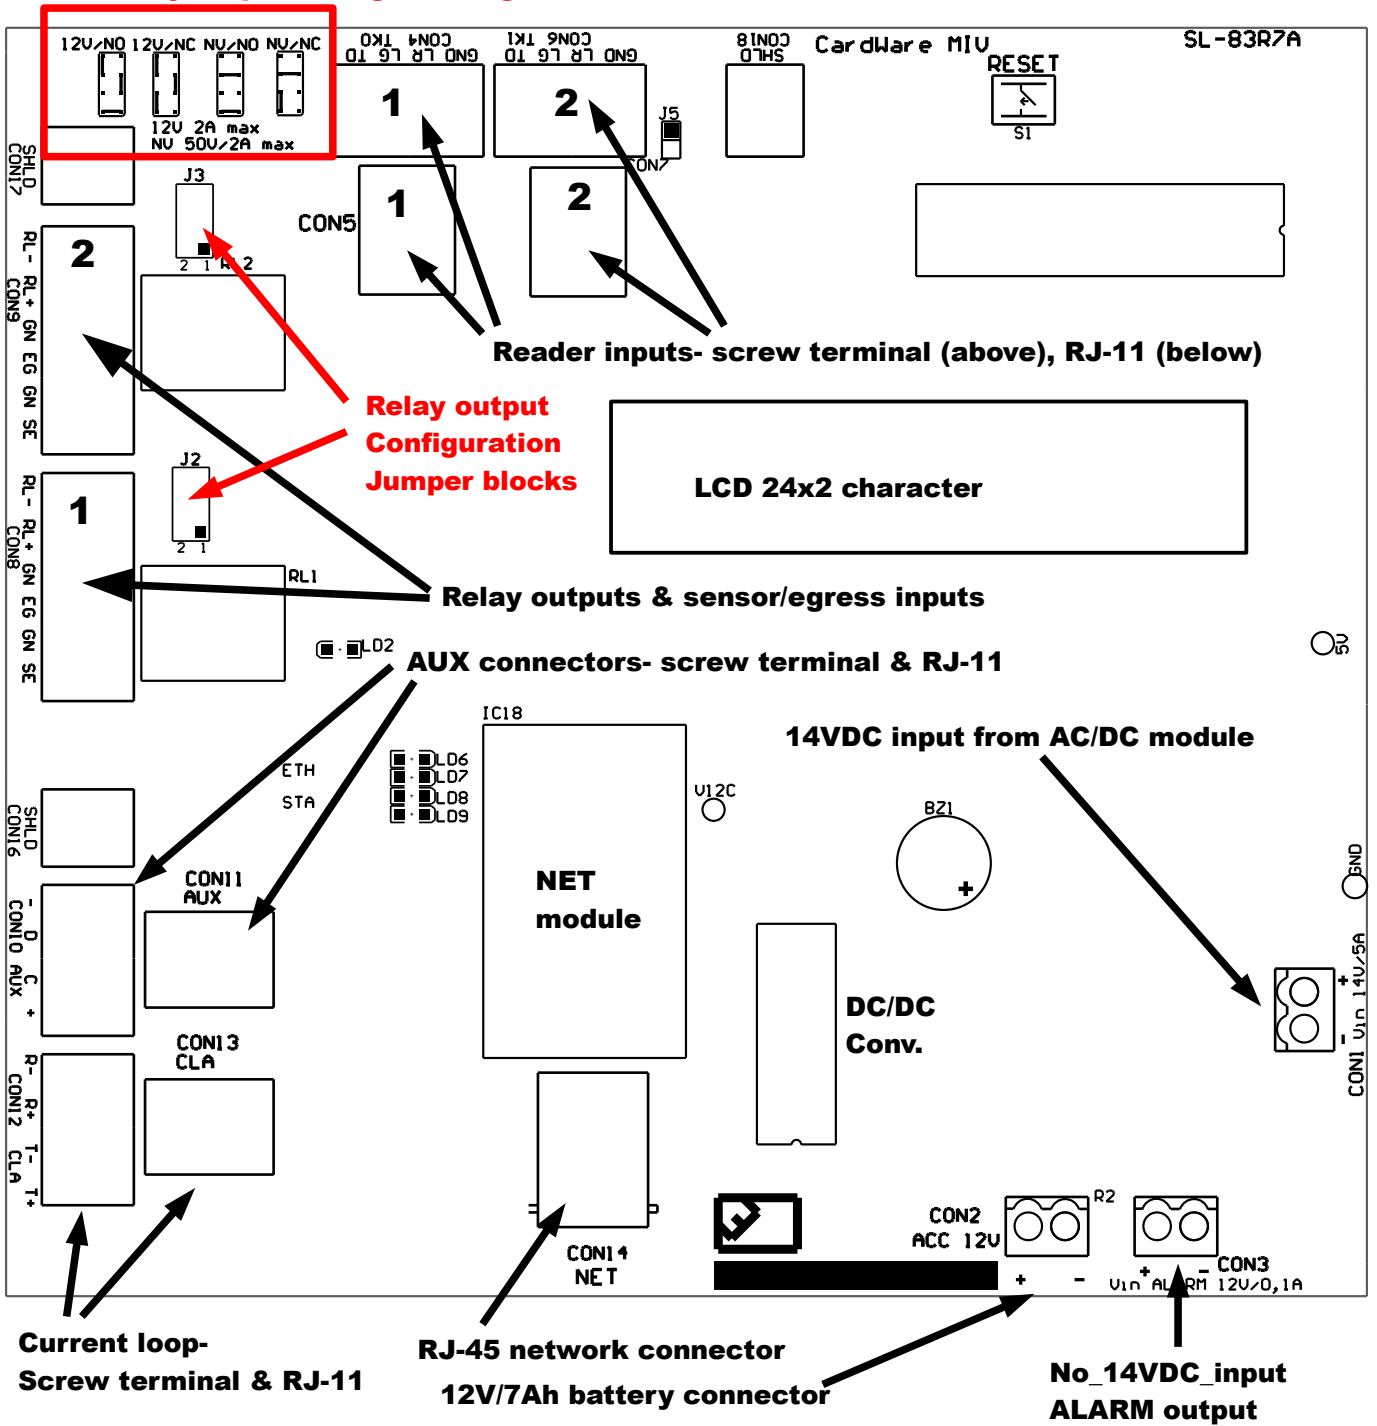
12V/NO 12V/NC NV/NO NV/NC
12V 2A max
NV 50V/2A max

CON4 TKO
GND LR LG TO

CON6 TKI
GND LR LG TO

CON18
SHLD

CardWare MIV

SL-83R7A

RESET
S1

1

2

J5
CON7

SHLD
CON17

J3
2 1 RL2

CON5

1

2

2

RL- RL+ GN EG GN SE
CON9

Reader inputs- screw terminal (above), RJ-11 (below)

Relay output
Configuration
Jumper blocks

LCD 24x2 character

J2
2 1

1

RL- RL+ GN EG GN SE
CON8

RL1

Relay outputs & sensor/egress inputs

LD2

AUX connectors- screw terminal & RJ-11

5V

IC18

14VDC input from AC/DC module

ETH
STA

LD6
LD7
LD8
LD9

V12C

BZ1
+

SHLD
CON16

GND

CON11
AUX

NET
module

- D C +
CON10 AUX

DC/DC
Conv.

+ -
CON1 Vin 14V/5A

CON13
CLA

R- R+ T- T+
CON12 CLA

CON14
NET

CON2
ACC 12V
+ -

R2

CON3
+ -
Vin ALARM 12V/0,1A

Current loop-
Screw terminal & RJ-11

RJ-45 network connector

12V/7Ah battery connector

No_14VDC_input
ALARM output